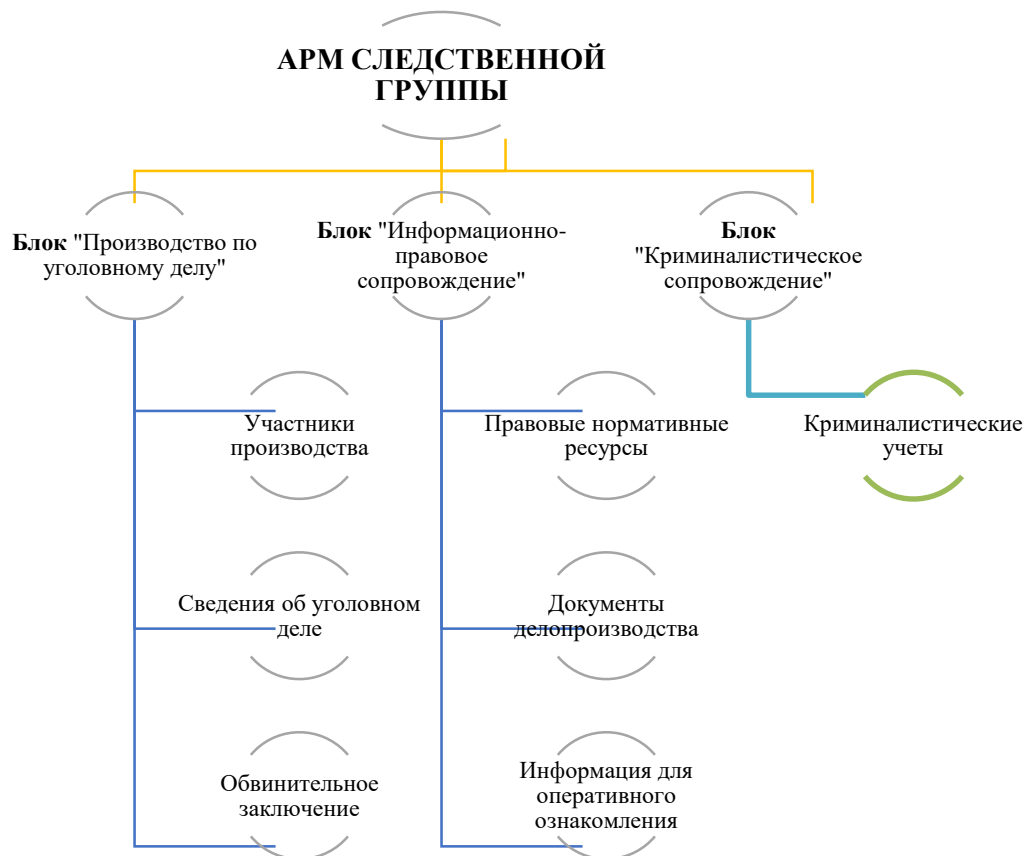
АРМ СЛЕДСТВЕННОЙ ГРУППЫ

Блок "Производство по уголовному делу"

Блок "Информационно-правовое сопровождение"

Блок "Криминалистическое сопровождение"

Участники производства

Сведения об уголовном деле

Обвинительное заключение

Правовые нормативные ресурсы

Документы делопроизводства

Информация для оперативного ознакомления

Криминалистические учеты